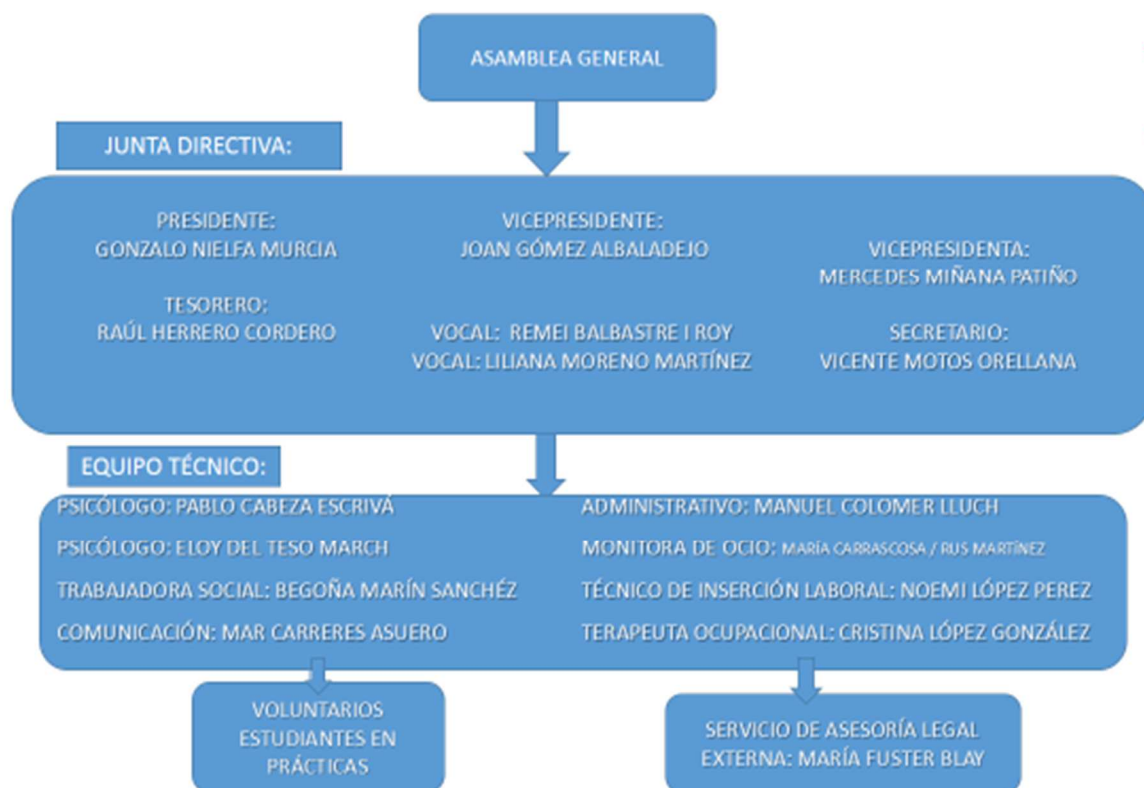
ASAMBLEA GENERAL

JUNTA DIRECTIVA:

PRESIDENTE:
GONZALO NIELFA MURCIA

VICEPRESIDENTE:
JOAN GÓMEZ ALBALADEJO

VICEPRESIDENTA:
MERCEDES MIÑANA PATIÑO

TESORERO:
RAÚL HERRERO CORDERO

VOCAL: REMEI BALBASTRE I ROY
VOCAL: LILIANA MORENO MARTÍNEZ

SECRETARIO:
VICENTE MOTOS ORELLANA

EQUIPO TÉCNICO:

PSICÓLOGO: PABLO CABEZA ESCRIVÁ
PSICÓLOGO: ELOY DEL TESO MARCH
TRABAJADORA SOCIAL: BEGOÑA MARÍN SANCHÉZ
COMUNICACIÓN: MAR CARRERES ASUERO

ADMINISTRATIVO: MANUEL COLOMER LLUCH
MONITORA DE OCIO: MARÍA CARRASCOSA / RUS MARTÍNEZ
TÉCNICO DE INSERCIÓN LABORAL: NOEMI LÓPEZ PEREZ
TERAPEUTA OCUPACIONAL: CRISTINA LÓPEZ GONZÁLEZ

VOLUNTARIOS
ESTUDIANTES EN
PRÁCTICAS

SERVICIO DE ASESORÍA LEGAL
EXTERNA: MARÍA FUSTER BLAY